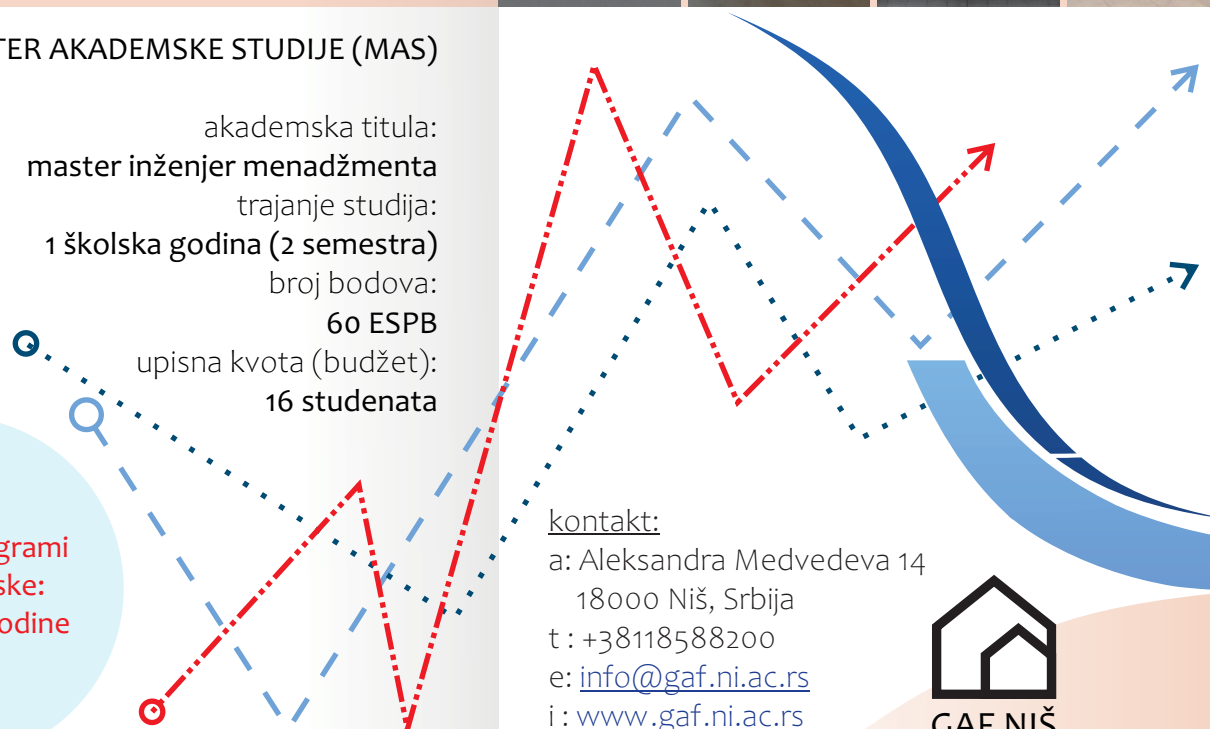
TER AKADEMSKE STUDIJE (MAS)

akademska titula:
master inženjer menadžmenta
trajanje studija:
1 školska godina (2 semestra)
broj bodova:
60 ESPB
upisna kvota (budžet):
16 studenata

grami
ske:
odine

kontakt:
a: Aleksandra Medvedeva 14
18000 Niš, Srbija
t : +38118588200
e: info@gaf.ni.ac.rs
i : www.gaf.ni.ac.rs

GAF NIŠ